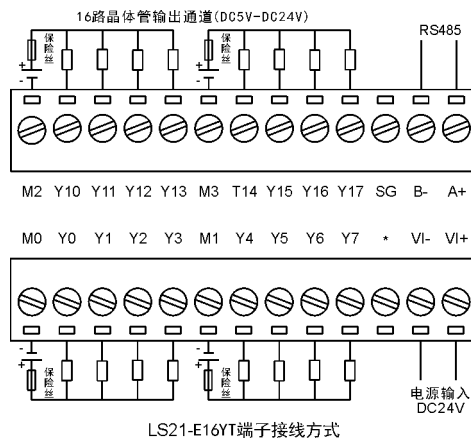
16路晶体管输出通道(DC5V-DC24V)

RS485

保险丝

保险丝

+

-

+

-

M2 Y10 Y11 Y12 Y13 M3 T14 Y15 Y16 Y17 SG B- A+

M0 Y0 Y1 Y2 Y3 M1 Y4 Y5 Y6 Y7 * VI- VI+

-

+

-

+

保险丝

保险丝

电源输入
DC24V

LS21-E16YT端子接线方式